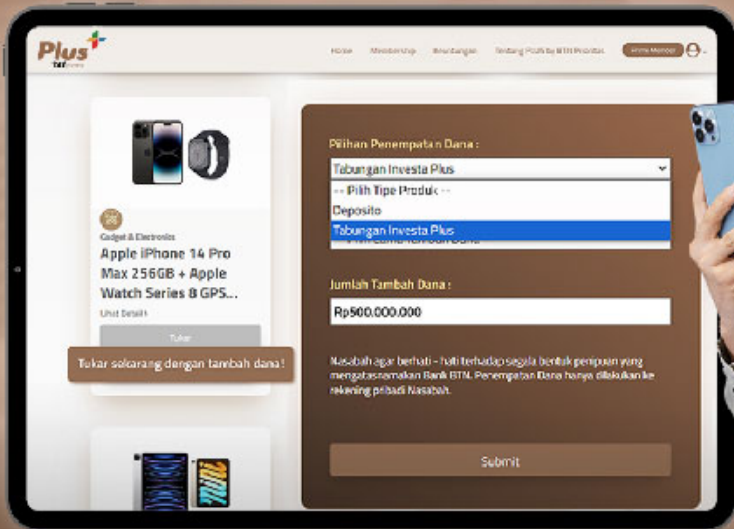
Plus
Home Membership Keuntungan Tentang Plus by BTN Prioritas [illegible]

Gadget & Electronics
Apple iPhone 14 Pro Max 256GB + Apple Watch Series 8 GPS...
Lihat Detail
Tukar

Tukar sekarang dengan tambah dana!

Pilihan Penempatan Dana :
Tabungan Investa Plus
-- Pilih Tipe Produk --
Deposito
Tabungan Investa Plus
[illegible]

Jumlah Tambah Dana :
Rp500.000.000

Nasabah agar berhati - hati terhadap segala bentuk penipuan yang mengatasnamakan Bank BTN. Penempatan Dana hanya dilakukan ke rekening pribadi Nasabah.

Submit